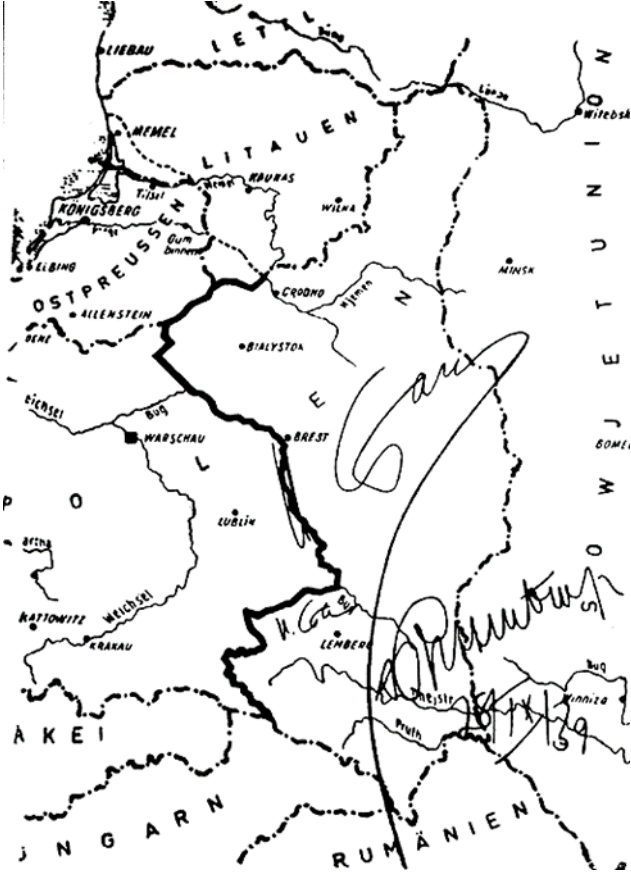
LIEBAU
LETTL
Düna
MEMEL
LITAUEN
Tilsit
Memel
KAUNAS
KÖNIGSBERG
WILNA
OSTPREUSSEN
Gum
ELBING
GRODNO
Njemen
ALLENSTEIN
BIALYSTOK
N
E
L
P
O
Weichsel
Bug
WARSCHAU
BREST
LUBLIN
KATTOWITZ
Weichsel
KRAKAU
LEMBERG
Bug
Dnjestr
Pruth
Winniza
MINSK
Witebsk
SOWJETUNION
BOMEL
ÄKEI
UNGARN
RUMÄNIEN
Stalin
W. Ga.
Ribbentrop
28/IX/39